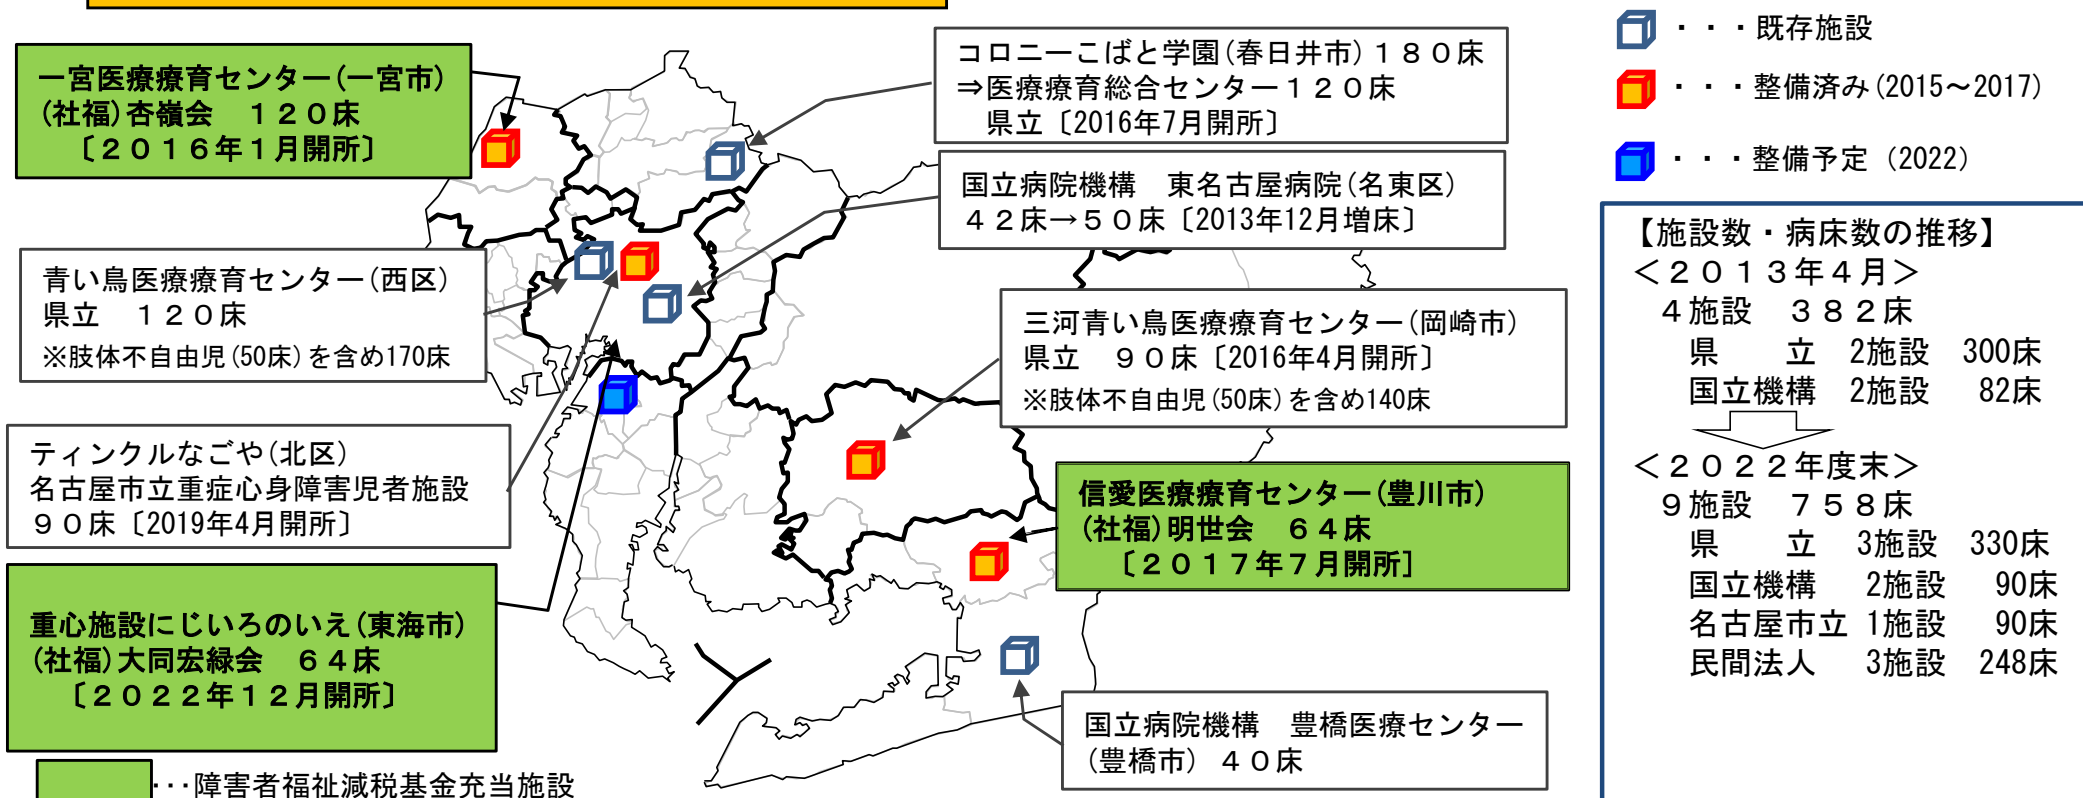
一宮医療療育センター（一宮市）
（社福）杏嶺会　１２０床
〔２０１６年１月開所〕

コロニーこばと学園（春日井市）１８０床
⇒医療療育総合センター１２０床
県立〔2016年7月開所〕

・・・既存施設
・・・整備済み（2015～2017）
・・・整備予定（2022）

国立病院機構　東名古屋病院（名東区）
４２床→５０床〔2013年12月増床〕

青い鳥医療療育センター（西区）
県立　１２０床
※肢体不自由児（50床）を含め170床

【施設数・病床数の推移】
＜２０１３年４月＞
４施設　３８２床
県　立　2施設　300床
国立機構　2施設　82床

三河青い鳥医療療育センター（岡崎市）
県立　９０床〔2016年4月開所〕
※肢体不自由児（50床）を含め140床

ティンクルなごや（北区）
名古屋市立重症心身障害児者施設
９０床〔2019年4月開所〕

＜２０２２年度末＞
９施設　７５８床
県　立　3施設　330床
国立機構　2施設　90床
名古屋市立　1施設　90床
民間法人　3施設　248床

信愛医療療育センター（豊川市）
（社福）明世会　６４床
〔２０１７年７月開所〕

重心施設にじいろのいえ（東海市）
（社福）大同宏緑会　６４床
〔２０２２年１２月開所〕

国立病院機構　豊橋医療センター
（豊橋市）４０床

・・・障害者福祉減税基金充当施設